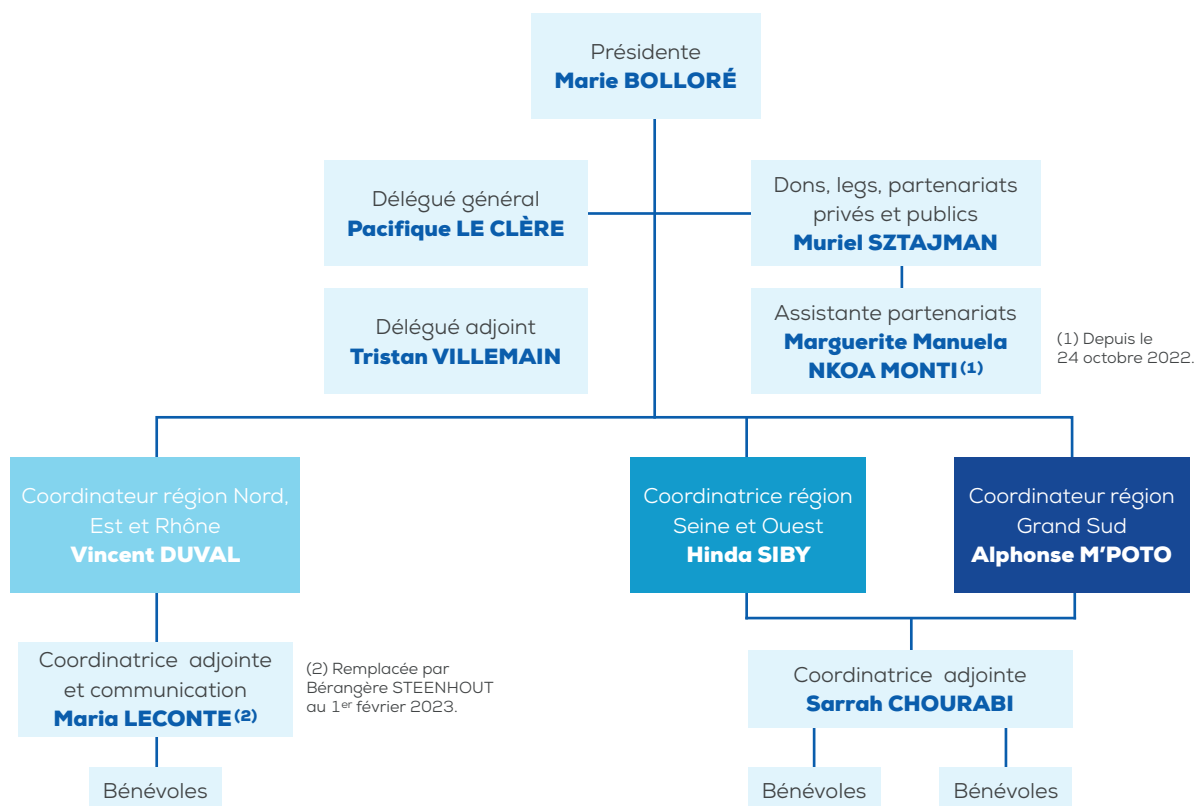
Présidente
Marie BOLLORÉ

Délégué général
Pacifique LE CLÈRE

Dons, legs, partenariats privés et publics
Muriel SZTAJMAN

Délégué adjoint
Tristan VILLEMAIN

Assistante partenariats
Marguerite Manuela NKOA MONTI$^{(1)}$

(1) Depuis le 24 octobre 2022.

Coordinateur région Nord, Est et Rhône
Vincent DUVAL

Coordinatrice région Seine et Ouest
Hinda SIBY

Coordinateur région Grand Sud
Alphonse M'POTO

Coordinatrice adjointe et communication
Maria LECONTE$^{(2)}$

(2) Remplacée par Bérangère STEENHOUT au 1$^{er}$ février 2023.

Coordinatrice adjointe
Sarrah CHOURABI

Bénévoles

Bénévoles

Bénévoles